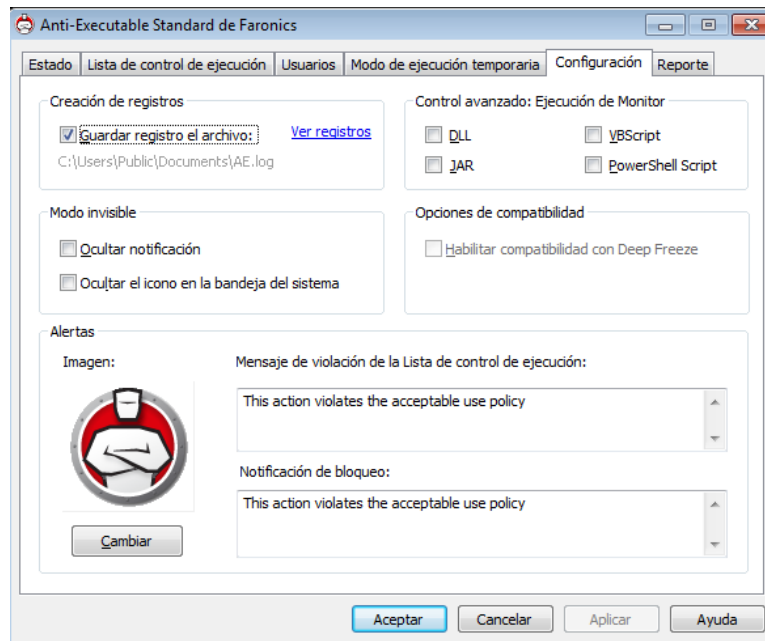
Anti-Executable Standard de Faronics

Estado | Lista de control de ejecución | Usuarios | Modo de ejecución temporaria | Configuración | Reporte

Creación de registros

Guardar registro el archivo:

Ver registros

C:\Users\Public\Documents\AE.log

Control avanzado: Ejecución de Monitor

DLL

VBScript

JAR

PowerShell Script

Modo invisible

Ocultar notificación

Ocultar el icono en la bandeja del sistema

Opciones de compatibilidad

Habilitar compatibilidad con Deep Freeze

Alertas

Imagen:

Mensaje de violación de la Lista de control de ejecución:

This action violates the acceptable use policy

Notificación de bloqueo:

This action violates the acceptable use policy

Cambiar

Aceptar

Cancelar

Aplicar

Ayuda